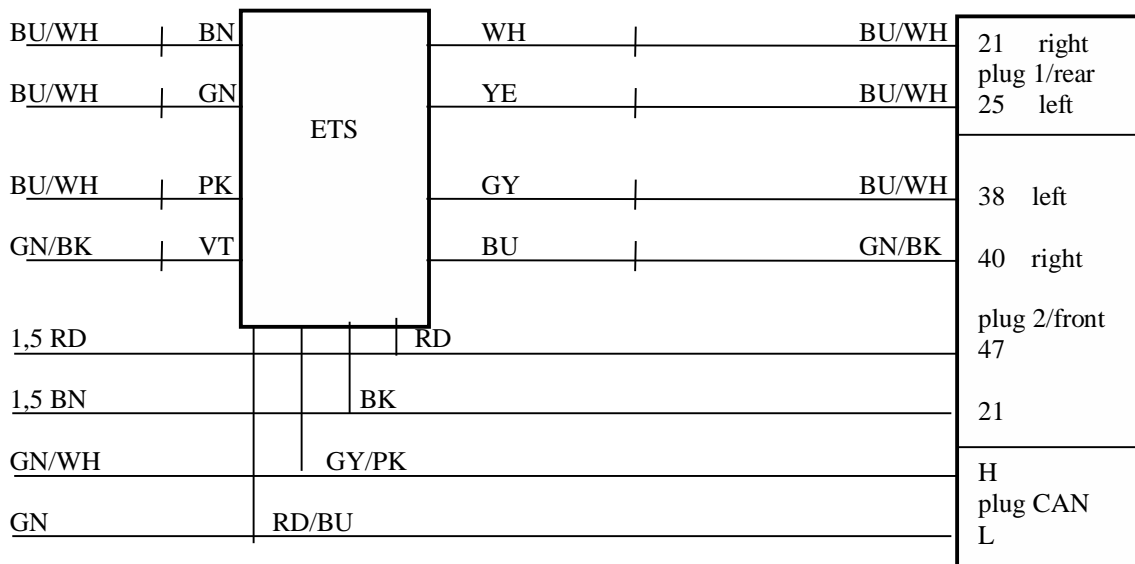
BU/WH
BN
WH
BU/WH
21 right
plug 1/rear
25 left

BU/WH
GN
YE
BU/WH

ETS

BU/WH
PK
GY
BU/WH
38 left

GN/BK
VT
BU
GN/BK
40 right

plug 2/front
47

1,5 RD
RD

1,5 BN
BK
21

GN/WH
GY/PK
H
plug CAN
L

GN
RD/BU